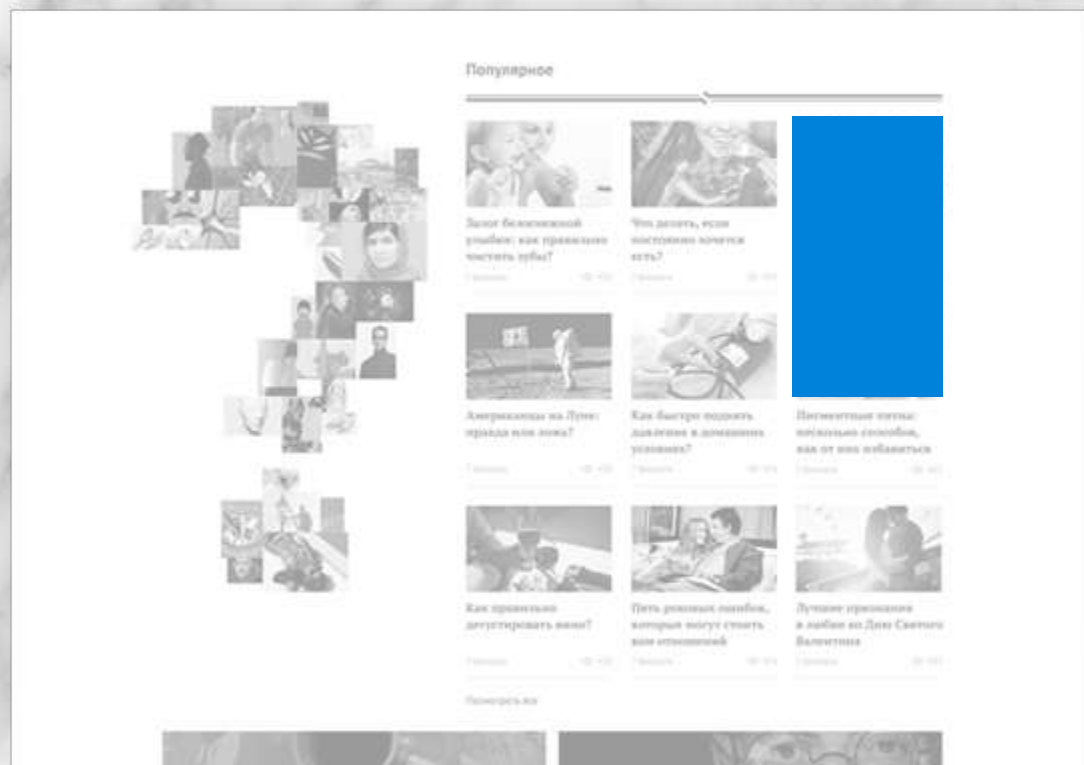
Популярное

Залог белоснежной улыбки: как правильно чистить зубы?

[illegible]

Что делать, если постоянно хочется есть?

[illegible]

Американцы на Луне: правда или ложь?

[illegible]

Как быстро поднять давление в домашних условиях?

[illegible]

Пигментные пятна: несколько способов, как от них избавиться

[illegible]

Как правильно дегустировать вино?

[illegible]

Пять роковых ошибок, которые могут стоить вам отношений

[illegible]

Лучшие признания в любви ко Дню Святого Валентина

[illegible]

Посмотреть все